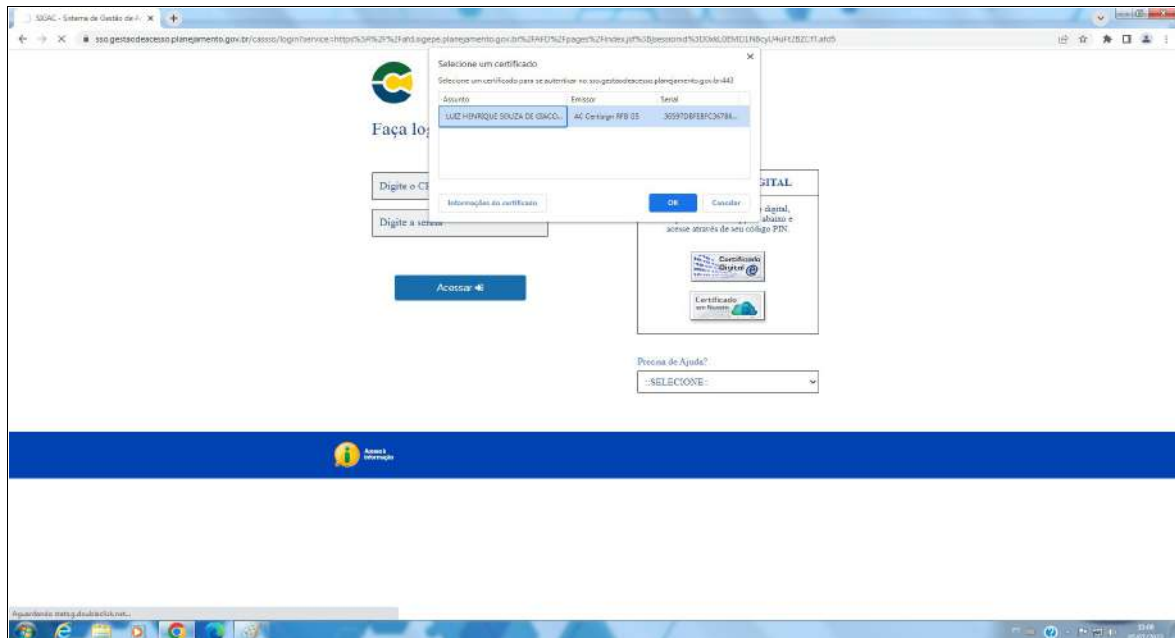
SIGAC - Sistema de Gestão de A ×

sso.gestaodeacesso.planejamento.gov.br/cassso/login?service=https%3A%2F%2Fafd.sigepe.planejamento.gov.br%2FAFD%2Fpages%2Findex.jsf%3Bjsessionid%3D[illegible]

Selecione um certificado

Selecione um certificado para se autenticar no sso.gestaodeacesso.planejamento.gov.br:443

| Assunto | Emissor | Serial |
|---|---|---|
| LUIZ HENRIQUE SOUZA DE GIACO... | AC Certisign RFB G5 | 3059708FEBFC36784... |

Informações do certificado

OK

Cancelar

Faça lo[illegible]

Digite o C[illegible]

Digite a senha

Acessar

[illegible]GITAL

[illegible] digital, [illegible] abaixo e acesse através de seu código PIN.

Certificado Digital

Certificado em Nuvem

Precisa de Ajuda?

::SELECIONE::

Acesso à Informação

Aguardando mats.g.doubleclick.net...